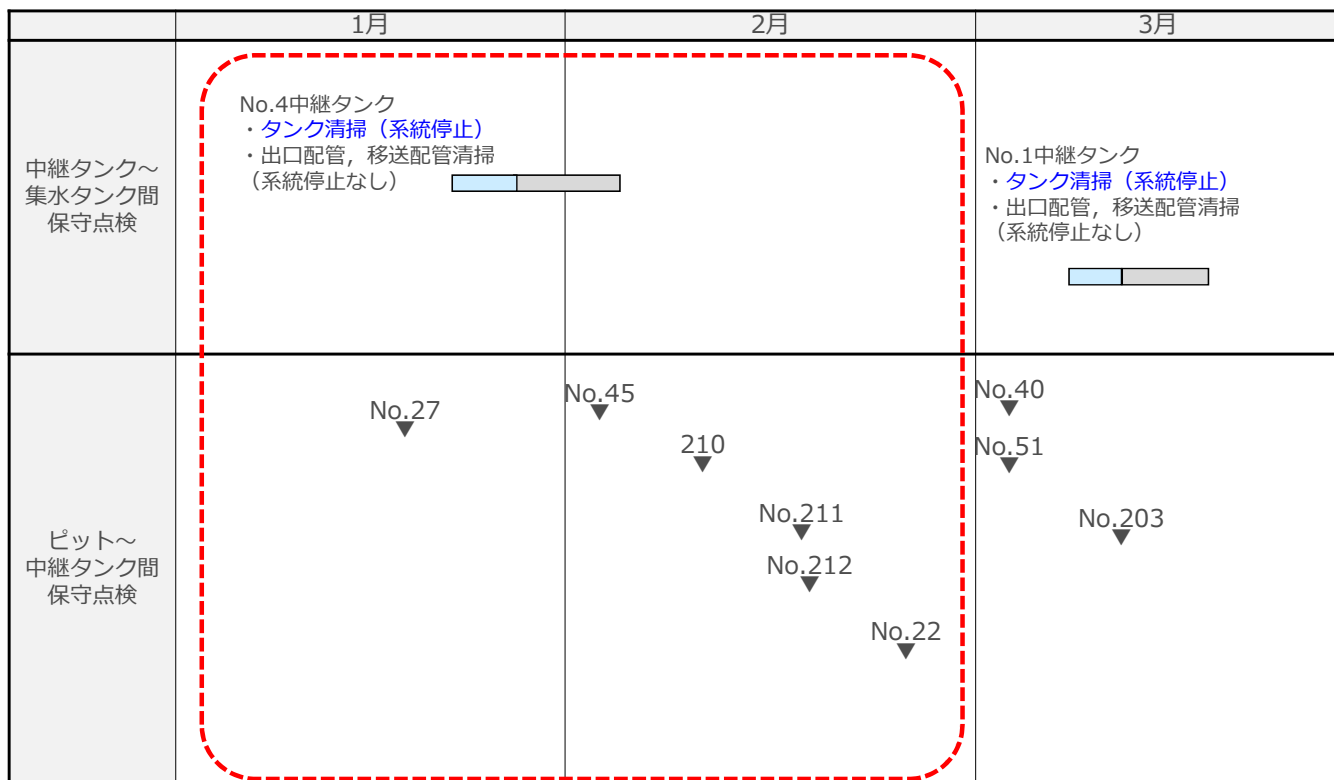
| | 1月 | 2月 | 3月 |
|---|---|---|---|
| 中継タンク～集水タンク間保守点検 | No.4中継タンク ・タンク清掃（系統停止） ・出口配管，移送配管清掃（系統停止なし） | | No.1中継タンク ・タンク清掃（系統停止） ・出口配管，移送配管清掃（系統停止なし） |
| ピット～中継タンク間保守点検 | No.27 | No.45 210 No.211 No.212 No.22 | No.40 No.51 No.203 |